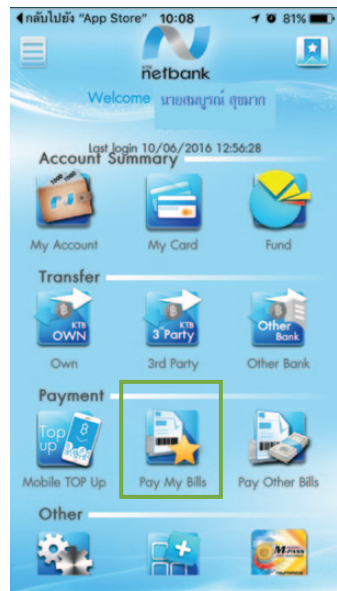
◀กลับไปยัง "App Store" 10:08 81%

KTB netbank

Welcome นายสมบูรณ์ สุขมาก

Last Login 10/06/2016 12:56:28

Account Summary

My Account

My Card

Fund

Transfer

KTB OWN

Own

KTB 3rd Party

3rd Party

Other Bank

Other Bank

Payment

Top up

Mobile TOP Up

Pay My Bills

Pay Other Bills

Other

M-PASS